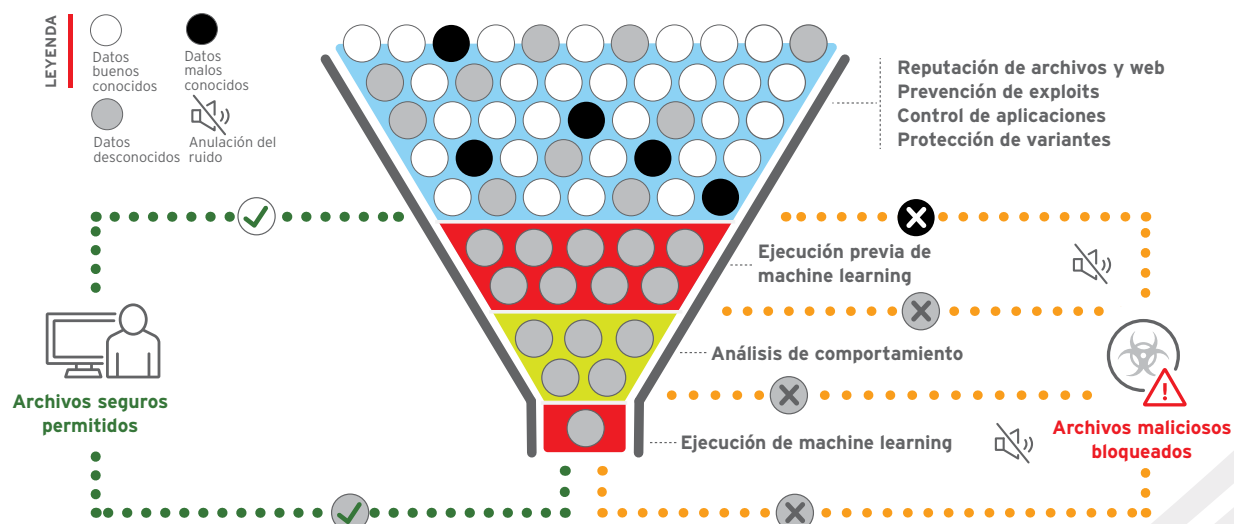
LEYENDA

Datos buenos conocidos

Datos malos conocidos

Datos desconocidos

Anulación del ruido

Reputación de archivos y web
Prevención de exploits
Control de aplicaciones
Protección de variantes

Ejecución previa de machine learning

Análisis de comportamiento

Ejecución de machine learning

Archivos seguros permitidos

Archivos maliciosos bloqueados